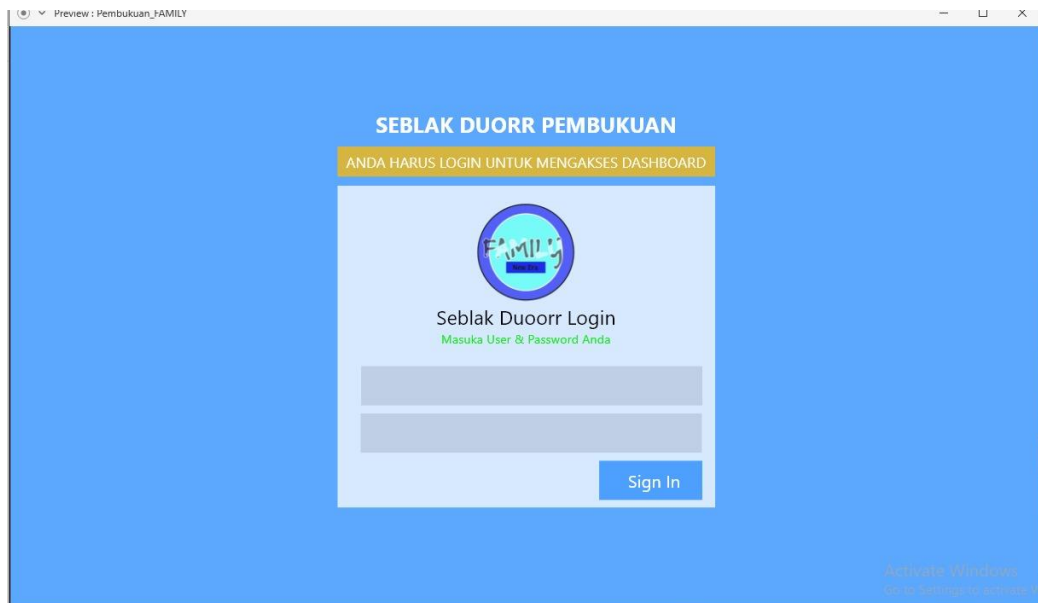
Preview : Pembukuan_FAMILY

SEBLAK DUORR PEMBUKUAN

ANDA HARUS LOGIN UNTUK MENGAKSES DASHBOARD

FAMILY
New Era

Seblak Duoorr Login
Masuka User & Password Anda

Sign In

Activate Windows
Go to Settings to activate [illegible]